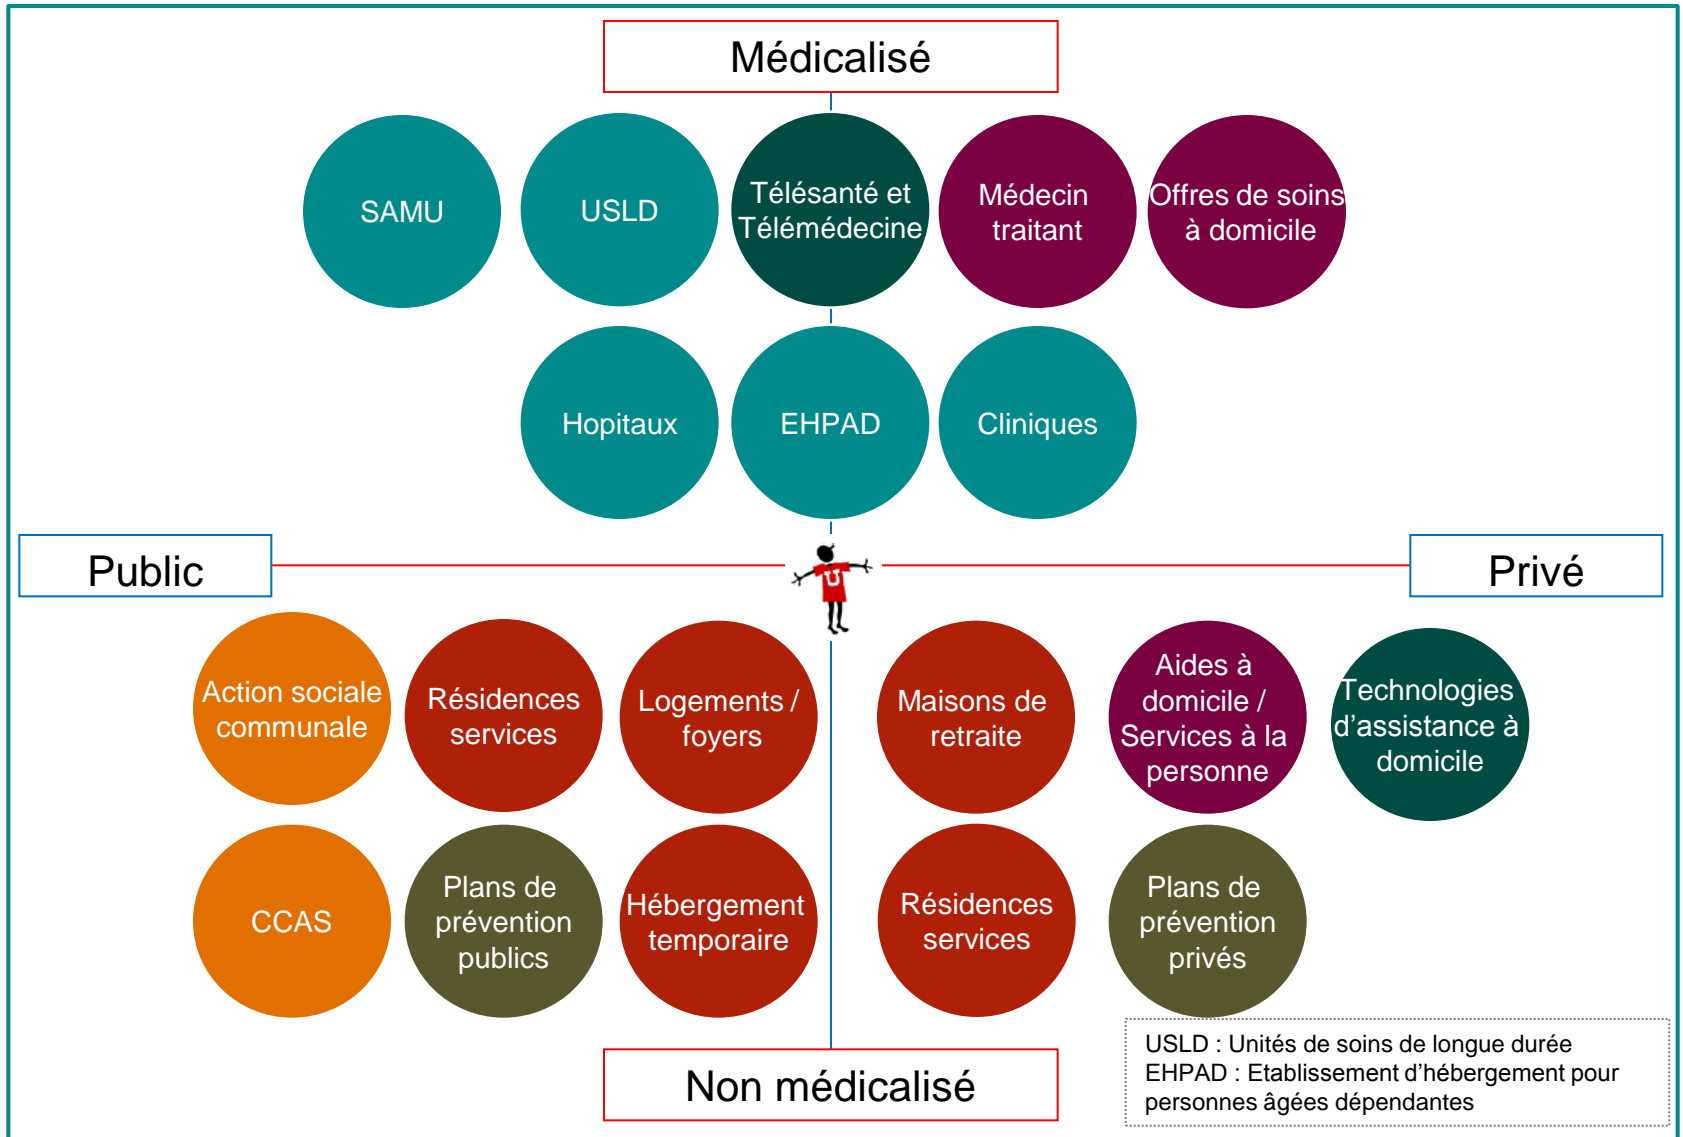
Médicalisé

SAMU

USLD

Télésanté et Télémédecine

Médecin traitant

Offres de soins à domicile

Hopitaux

EHPAD

Cliniques

Public

Privé

Action sociale communale

Résidences services

Logements / foyers

Maisons de retraite

Aides à domicile / Services à la personne

Technologies d'assistance à domicile

CCAS

Plans de prévention publics

Hébergement temporaire

Résidences services

Plans de prévention privés

Non médicalisé

USLD : Unités de soins de longue durée
EHPAD : Etablissement d'hébergement pour personnes âgées dépendantes